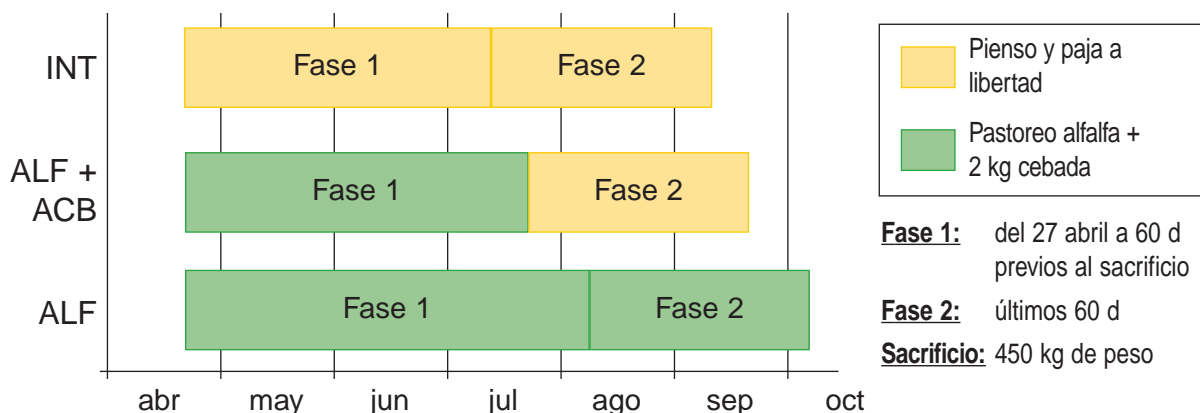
INT | Fase 1 | Fase 2
ALF + ACB | Fase 1 | Fase 2
ALF | Fase 1 | Fase 2

abr may jun jul ago sep oct

Pienso y paja a libertad

Pastoreo alfalfa + 2 kg cebada

Fase 1: del 27 abril a 60 d previos al sacrificio

Fase 2: últimos 60 d

Sacrificio: 450 kg de peso